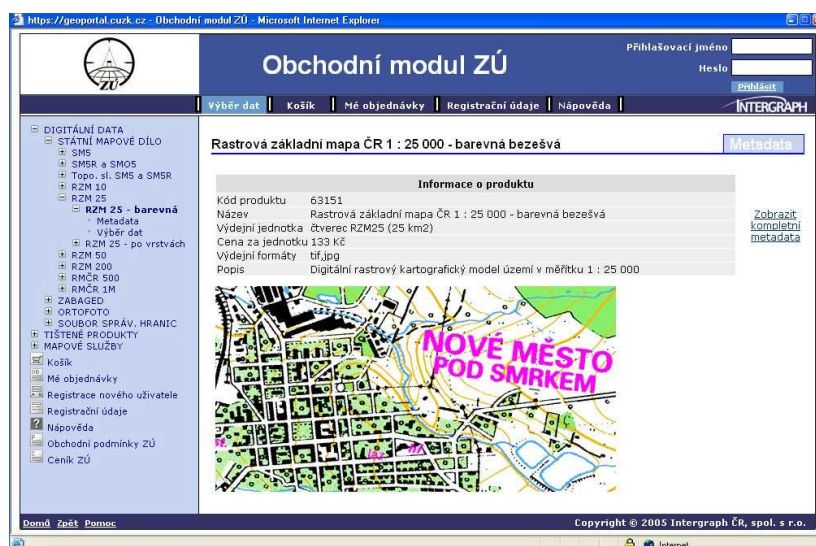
https://geoportal.cuzk.cz - Obchodní modul ZÚ - Microsoft Internet Explorer

ZÚ

Obchodní modul ZÚ

Přihlašovací jméno
Heslo
Přihlásit

Výběr dat | Košík | Mé objednávky | Registrační údaje | Nápověda |

INTERGRAPH

DIGITÁLNÍ DATA
STÁTNÍ MAPOVÉ DÍLO
SM5
SM5R a SMO5
Topo. sl. SM5 a SM5R
RZM 10
RZM 25
RZM 25 - barevná
Metadata
Výběr dat
RZM 25 - po vrstvách
RZM 50
RZM 200
RMČR 500
RMČR 1M
ZABAGED
ORTOFOTO
SOUBOR SPRÁV. HRANIC
TIŠTĚNÉ PRODUKTY
MAPOVÉ SLUŽBY
Košík
Mé objednávky
Registrace nového uživatele
Registrační údaje
Nápověda
Obchodní podmínky ZÚ
Ceník ZÚ

Rastrová základní mapa ČR 1 : 25 000 - barevná bezešvá

Metadata

| Informace o produktu | |
|---|---|
| Kód produktu | 63151 |
| Název | Rastrová základní mapa ČR 1 : 25 000 - barevná bezešvá |
| Výdejní jednotka | čtverec RZM25 (25 km2) |
| Cena za jednotku | 133 Kč |
| Výdejní formáty | tif,jpg |
| Popis | Digitální rastrový kartografický model území v měřítku 1 : 25 000 |

Zobrazit kompletní metadata

NOVÉ MĚSTO POD SMRKEM

Domů Zpět Pomoc

Copyright © 2005 Intergraph ČR, spol. s r.o.

Internet